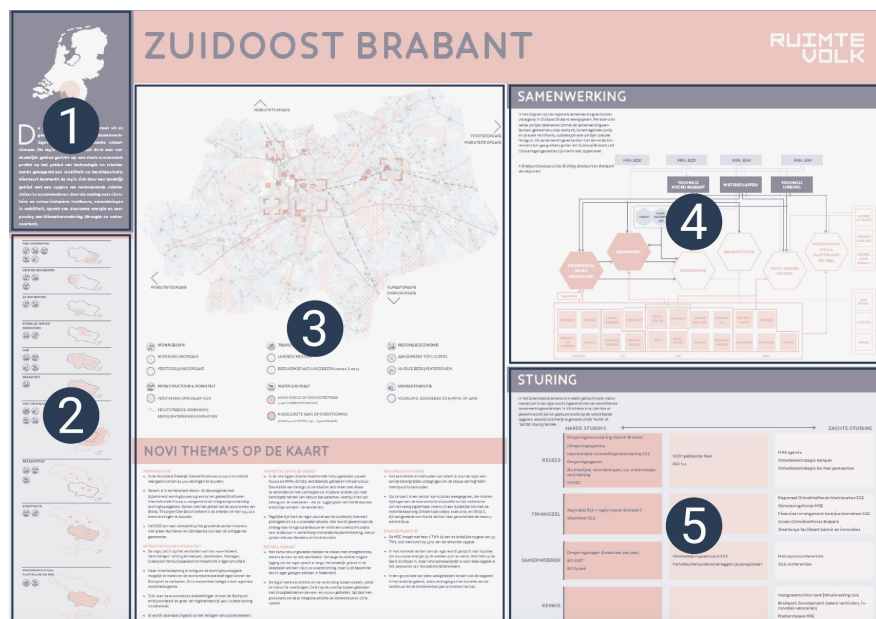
ZUIDOOST BRABANT

RUIMTE VOLK

1

2

3

4

5

SAMENWERKING

STURING

NOVI THEMA'S OP DE KAART

HARDE STURING

ZACHTE STURING

REGELS

FINANCIEEL

SAMENWERKEN

KENNIS

MOBILITEITSPOORT

MOBILITEITSPOORT

BRAINPORT